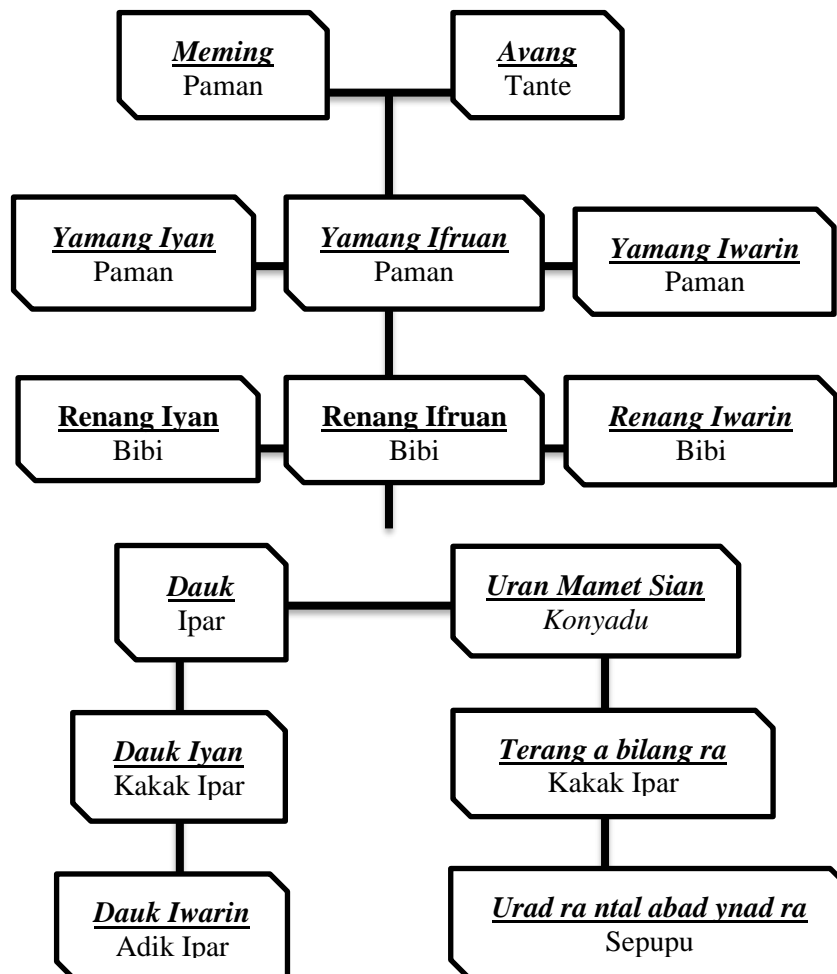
Meming
Paman

Avang
Tante

Yamang Iyan
Paman

Yamang Ifruan
Paman

Yamang Iwarin
Paman

Renang Iyan
Bibi

Renang Ifruan
Bibi

Renang Iwarin
Bibi

Dauk
Ipar

Uran Mamet Sian
Konyadu

Dauk Iyan
Kakak Ipar

Terang a bilang ra
Kakak Ipar

Dauk Iwarin
Adik Ipar

Urad ra ntal abad ynad ra
Sepupu